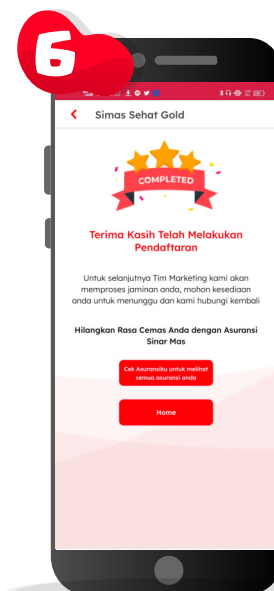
6

Simas Sehat Gold

COMPLETED

Terima Kasih Telah Melakukan Pendaftaran

Untuk selanjutnya Tim Marketing kami akan memproses jaminan anda, mohon kesediaan anda untuk menunggu dan kami hubungi kembali

Hilangkan Rasa Cemas Anda dengan Asuransi Sinar Mas

Cek Asuransiku untuk melihat semua asuransi anda

Home